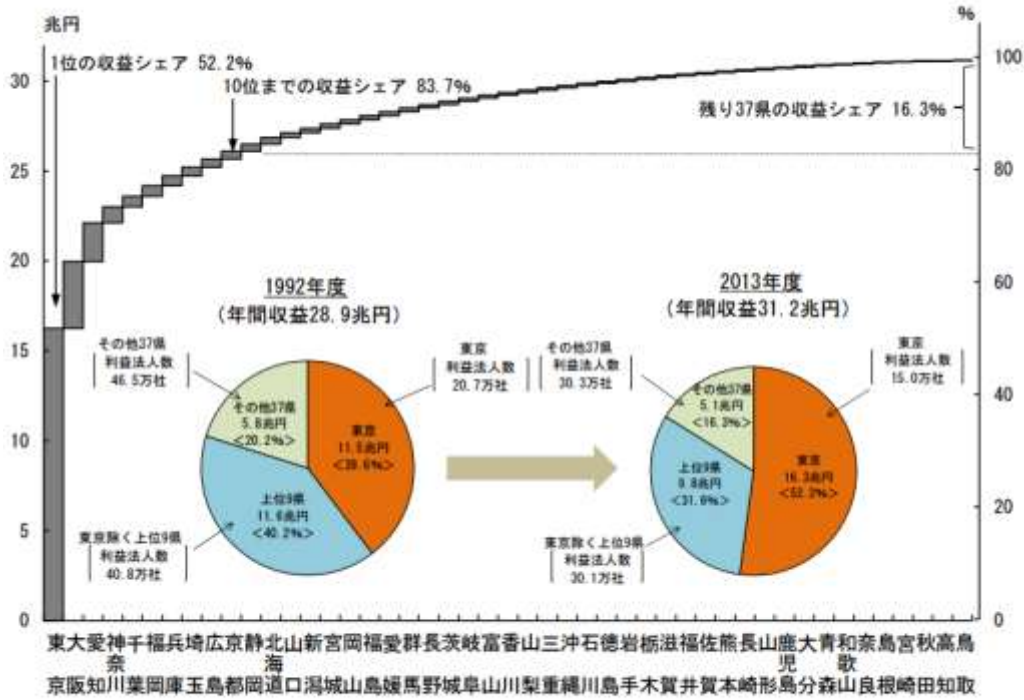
兆円

%

1位の収益シェア 52.2%

10位までの収益シェア 83.7%

残り37県の収益シェア 16.3%

30
25
20
15
10
5
0

100
80
60
40
20
0

1992年度
（年間収益28.9兆円）

その他37県
利益法人数
46.5万社

東京
利益法人数
20.7万社

その他37県
5.8兆円
<20.2%>

東京
11.5兆円
<39.6%>

上位9県
11.6兆円
<40.2%>

東京除く上位9県
利益法人数
40.8万社

2013年度
（年間収益31.2兆円）

その他37県
利益法人数
30.3万社

東京
利益法人数
15.0万社

その他37県
5.1兆円
<16.3%>

東京
16.3兆円
<52.2%>

上位9県
9.8兆円
<31.6%>

東京除く上位9県
利益法人数
30.1万社

東京 大阪 愛知 神奈川 千葉 福岡 兵庫 埼玉 広島 京都 静岡 北海道 山口 新潟 宮城 岡山 福島 愛媛 群馬 長野 茨城 岐阜 富山 香川 山梨 三重 沖縄 石川 徳島 岩手 栃木 滋賀 福井 佐賀 熊本 長崎 山形 鹿児島 大分 青森 和歌山 奈良 島根 宮崎 秋田 高知 鳥取